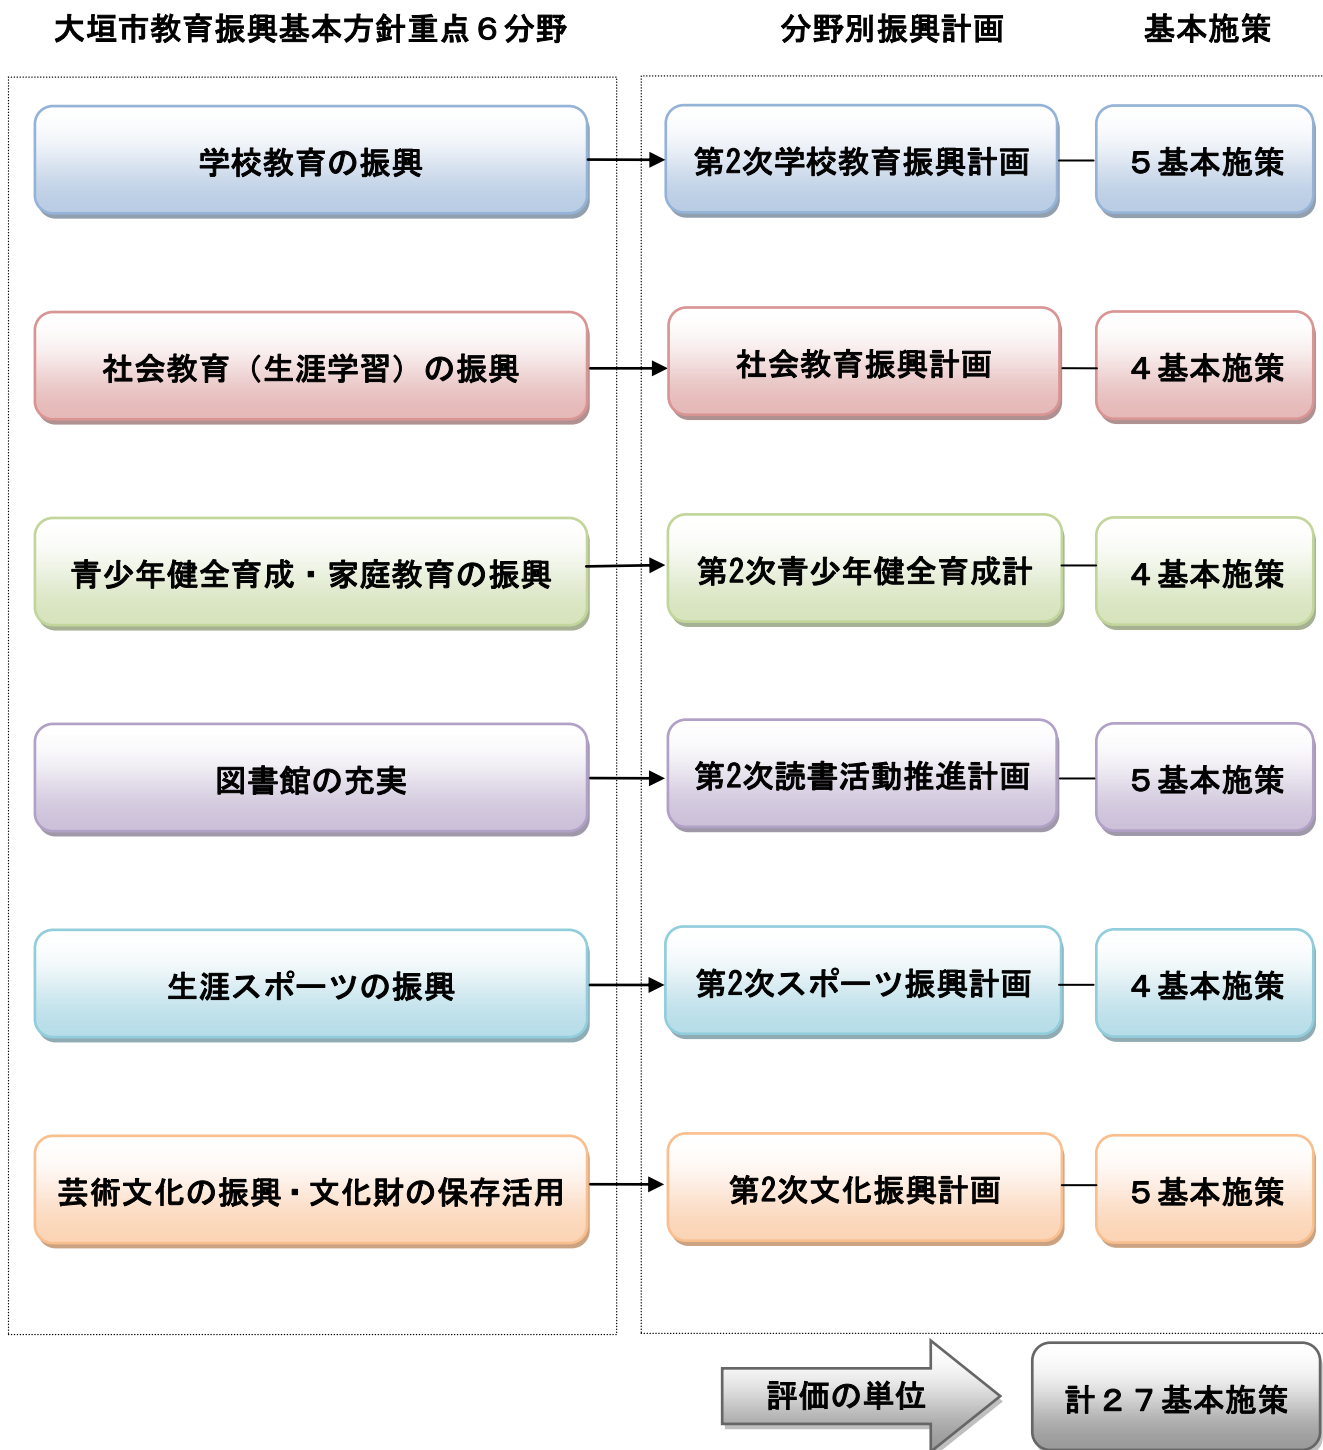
大垣市教育振興基本方針重点６分野

分野別振興計画

基本施策

学校教育の振興

第2次学校教育振興計画

５基本施策

社会教育（生涯学習）の振興

社会教育振興計画

４基本施策

青少年健全育成・家庭教育の振興

第2次青少年健全育成計

４基本施策

図書館の充実

第2次読書活動推進計画

５基本施策

生涯スポーツの振興

第2次スポーツ振興計画

４基本施策

芸術文化の振興・文化財の保存活用

第2次文化振興計画

５基本施策

評価の単位

計２７基本施策